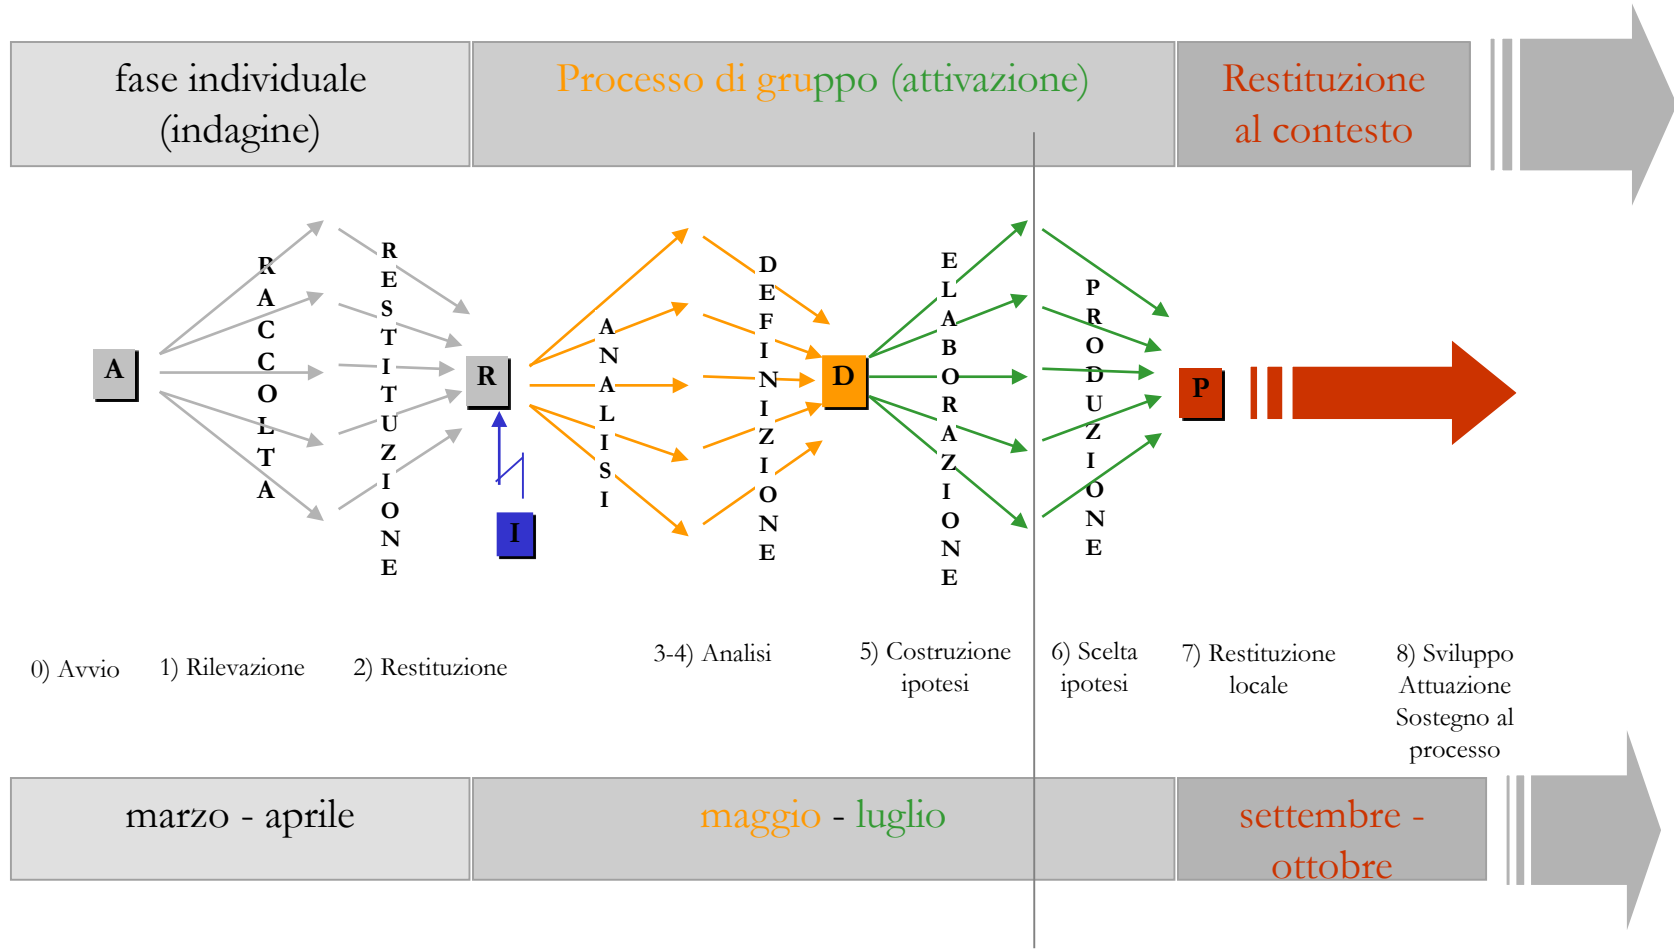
fase individuale (indagine)

Processo di gruppo (attivazione)

Restituzione al contesto

A

RACCOLTA

RESTITUZIONE

R

I

ANALISI

DEFINIZIONE

D

ELABORAZIONE

PRODUZIONE

P

0) Avvio

1) Rilevazione

2) Restituzione

3-4) Analisi

5) Costruzione ipotesi

6) Scelta ipotesi

7) Restituzione locale

8) Sviluppo Attuazione Sostegno al processo

marzo - aprile

maggio - luglio

settembre - ottobre